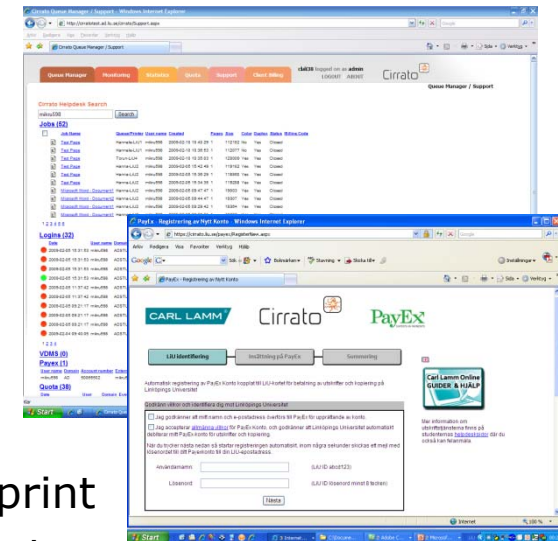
Cirrato Queue Manager / Support - Windows Internet Explorer

Cirrato Queue Manager / Support

Queue Management | Monitoring | Statistics | Quota | Support | Client Billing

logged on as admin
LOGOUT ABOUT

Cirrato

Queue Manager / Support

Cirrato Helpdesk Search

Search

Jobs (52)

Job Name | Queue/Printer | User name | Created | Pages | Size | Color | Duplex | Status

Test Page
Test Page
Test Page
Test Page
Test Page
Test Page
Microsoft Word - Document1
Microsoft Word - Document1
Microsoft Word - Document1
Microsoft Word - Document1

1 2 3 4 5 6

Logins (32)

VDMS (0)

Payex (1)

Quota (38)

PayEx - Registrering av Nytt Konto - Windows Internet Explorer

PayEx - Registrering av Nytt Konto

CARL LAMM

Cirrato

PayEx

LiU identifiering

Inställning på PayEx

Sammanfattning

Automatisk registrering av PayEx Konto kopplat till LiU-kortet för betalning av utskrifter och kopiering på Linköpings Universitet

Godkänn villkor och identifiera dig mot Linköpings Universitet

Jag godkänner att mitt namn och e-postadress överförs till PayEx för upprättande av konto.

Jag accepterar allmänna villkor för PayEx Konto, och godkänner att Linköpings Universitet automatiskt debiterar mitt PayEx-konto för utskrifter och kopiering.

Användarnamn

(LiU-ID abcd123)

Lösenord

Nästa

Carl Lamm Online GUIDER & HJÄLP

Start

Internet

100 %

print